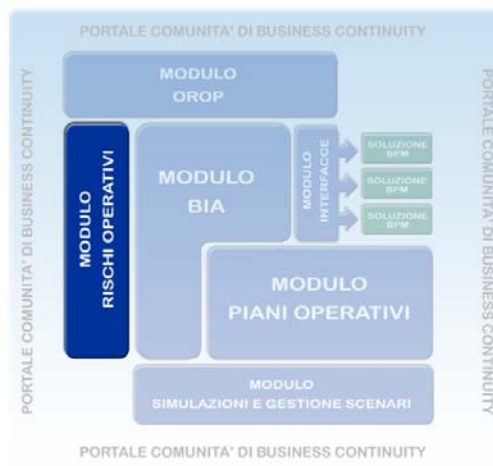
PORTALE COMUNITA' DI BUSINESS CONTINUITY

PORTALE COMUNITA' DI BUSINESS CONTINUITY

PORTALE COMUNITA' DI BUSINESS CONTINUITY

MODULO OROP

MODULO RISCHI OPERATIVI

MODULO BIA

MODULO INTERFACCE

SOLUZIONE BPM

SOLUZIONE BPM

SOLUZIONE BPM

MODULO PIANI OPERATIVI

MODULO SIMULAZIONI E GESTIONE SCENARI

PORTALE COMUNITA' DI BUSINESS CONTINUITY